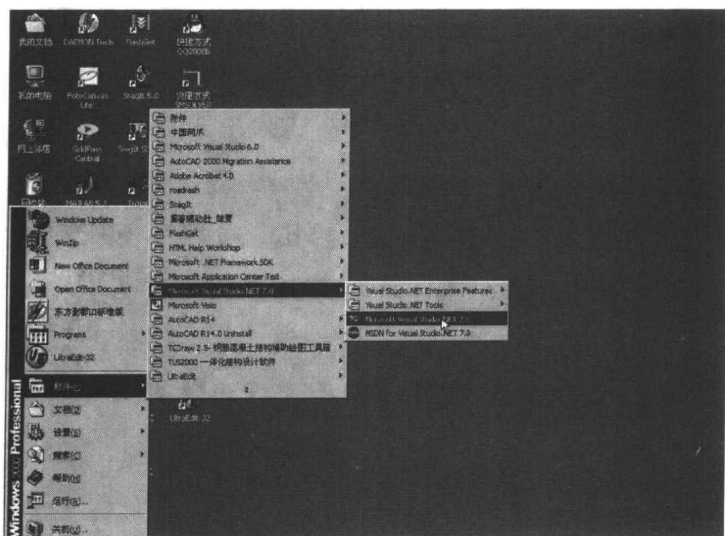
我的文档 DAEMON Tools FlashGet 快捷方式 CQ2000b

我的电脑 PhotoCanvas Lite SnagIt 5.0 快捷方式 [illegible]

网上邻居 GoldPaint Central SnagIt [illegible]

回收站 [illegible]

附件
中国网吧
Microsoft Visual Studio 6.0
AutoCAD 2000 Migration Assistance
Adobe Acrobat 4.0
roadrash
SnagIt
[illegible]
FlashGet
HTML Help Workshop
Microsoft .NET Framework SDK
Microsoft Application Center Test
Microsoft Visual Studio .NET 7.0
Microsoft Visio
AutoCAD R14
AutoCAD R14.0 Uninstall
TCDraw 2.5 - 钢筋混凝土结构辅助绘图工具箱
TUS2000 一体化结构设计软件
UltraEdit

Visual Studio .NET Enterprise Features
Visual Studio .NET Tools
Microsoft Visual Studio .NET 7.0
MSDN for Visual Studio .NET 7.0

Windows Update
WinZip
New Office Document
Open Office Document
东方影都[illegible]
Programs
UltraEdit-32
程序(P)
文档(D)
设置(S)
搜索(C)
帮助(H)
运行(R)...
关机(U)...

Windows 2000 Professional

UltraEdit 32